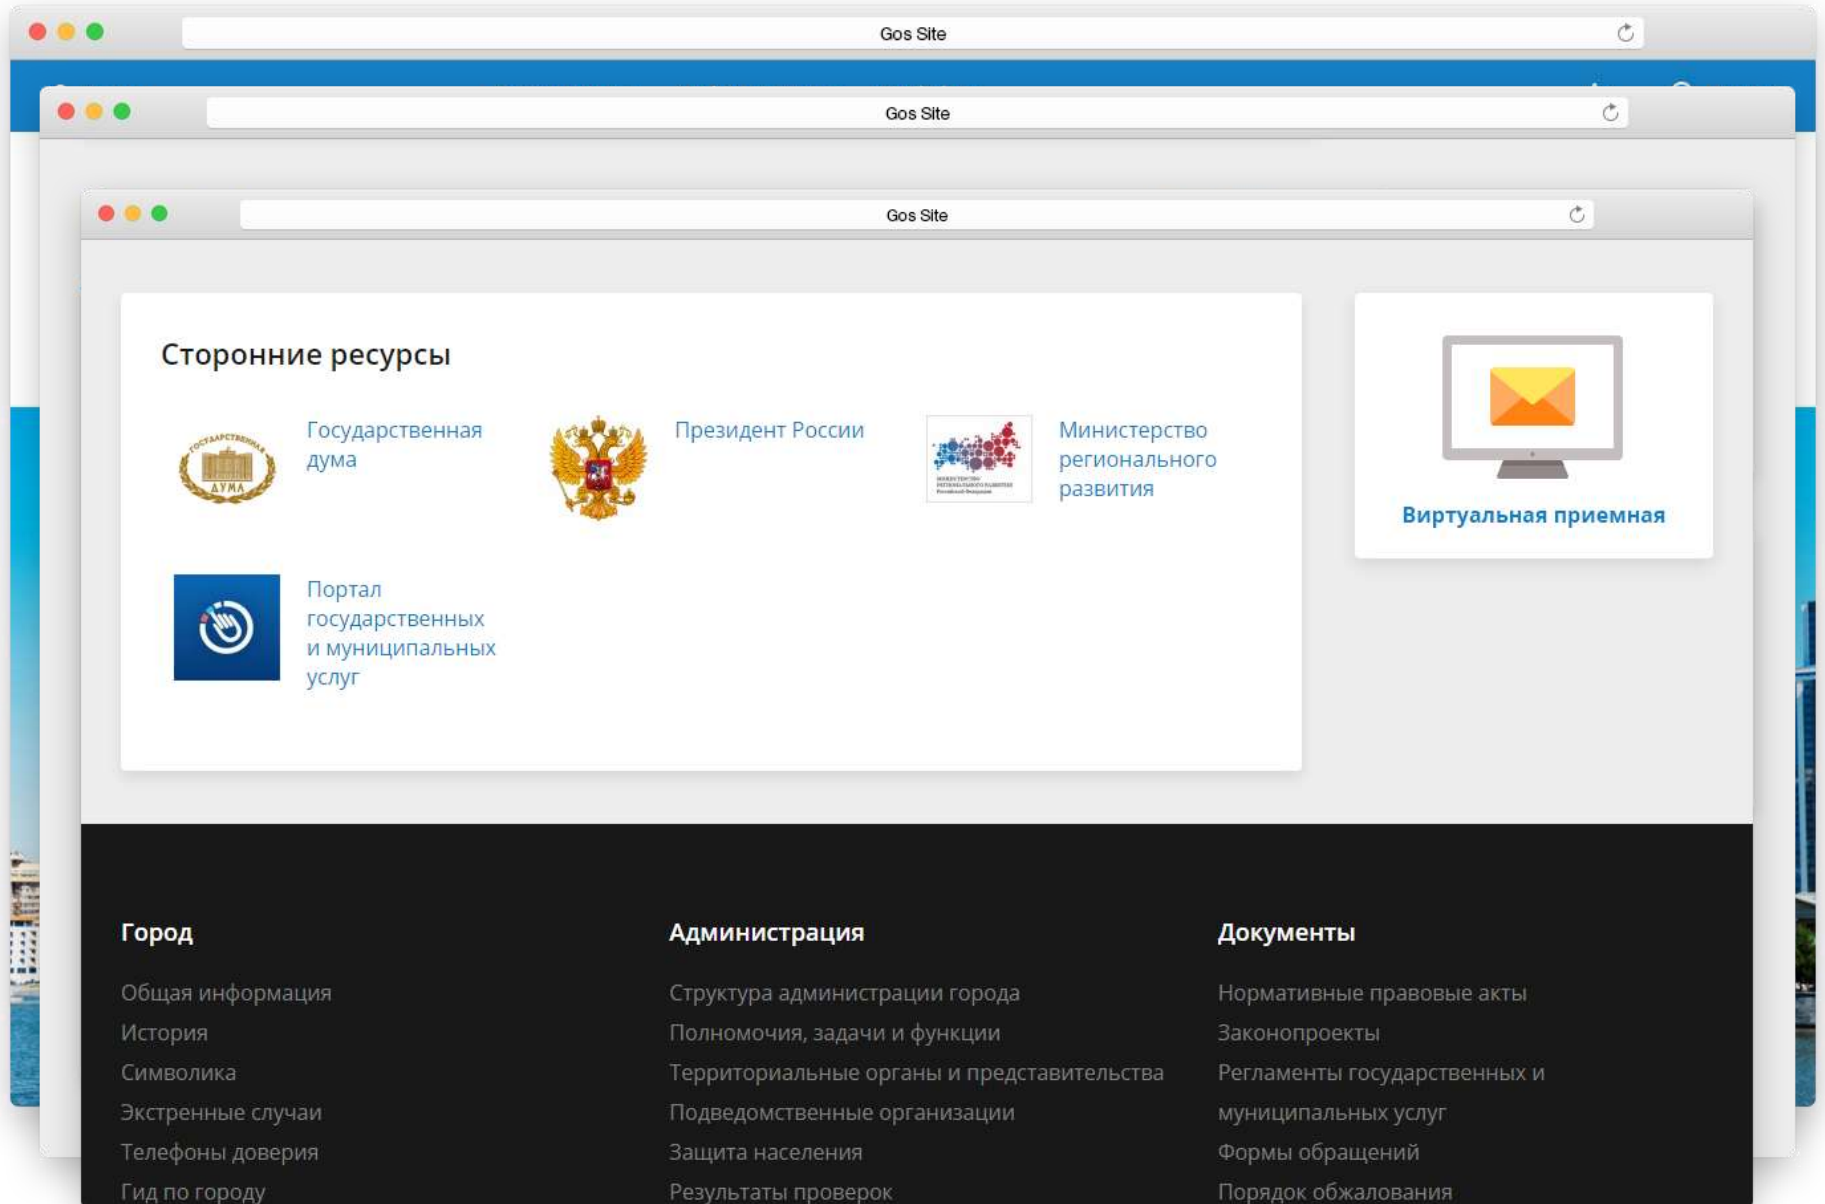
Gos Site

Gos Site

Gos Site

Сторонние ресурсы

ГОСУДАРСТВЕННАЯ ДУМА

Государственная дума

Президент России

Министерство регионального развития

Портал государственных и муниципальных услуг

Виртуальная приемная

Город

Общая информация
История
Символика
Экстренные случаи
Телефоны доверия
Гид по городу

Администрация

Структура администрации города
Полномочия, задачи и функции
Территориальные органы и представительства
Подведомственные организации
Защита населения
Результаты проверок

Документы

Нормативные правовые акты
Законопроекты
Регламенты государственных и муниципальных услуг
Формы обращений
Порядок обжалования